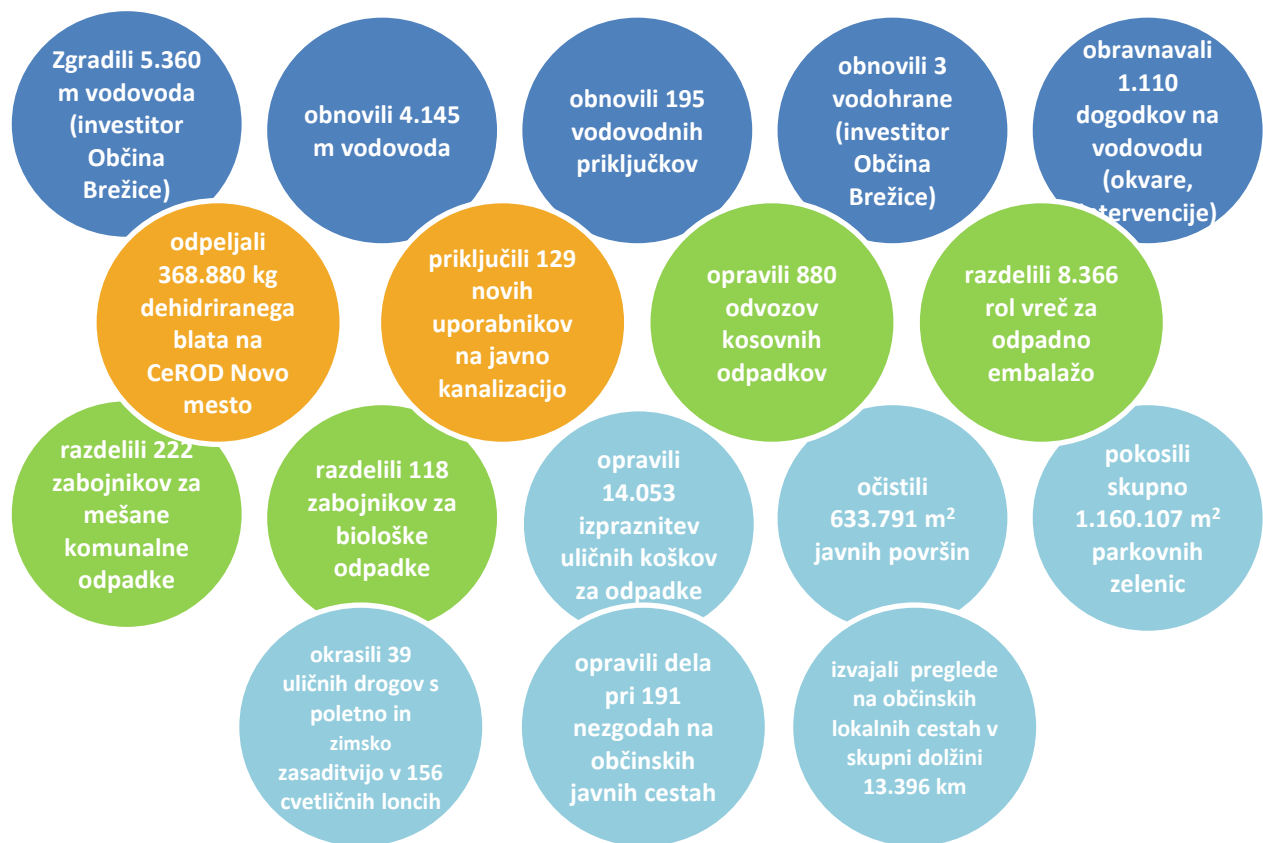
Zgradili 5.360 m vodovoda (investitor Občina Brežice)

obnovili 4.145 m vodovoda

obnovili 195 vodovodnih priključkov

obnovili 3 vodohrane (investitor Občina Brežice)

obravnavali 1.110 dogodkov na vodovodu (okvare, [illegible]tervencije)

odpeljali 368.880 kg dehidriranega blata na CeROD Novo mesto

priključili 129 novih uporabnikov na javno kanalizacijo

opravili 880 odvozov kosovnih odpadkov

razdelili 8.366 rol vreč za odpadno embalažo

razdelili 222 zabojnikov za mešane komunalne odpadke

razdelili 118 zabojnikov za biološke odpadke

opravili 14.053 izpraznitev uličnih koškov za odpadke

očistili 633.791 $m^2$ javnih površin

pokosili skupno 1.160.107 $m^2$ parkovnih zelenic

okrasili 39 uličnih drogov s poletno in zimsko zasaditvijo v 156 cvetličnih loncih

opravili dela pri 191 nezgodah na občinskih javnih cestah

izvajali preglede na občinskih lokalnih cestah v skupni dolžini 13.396 km